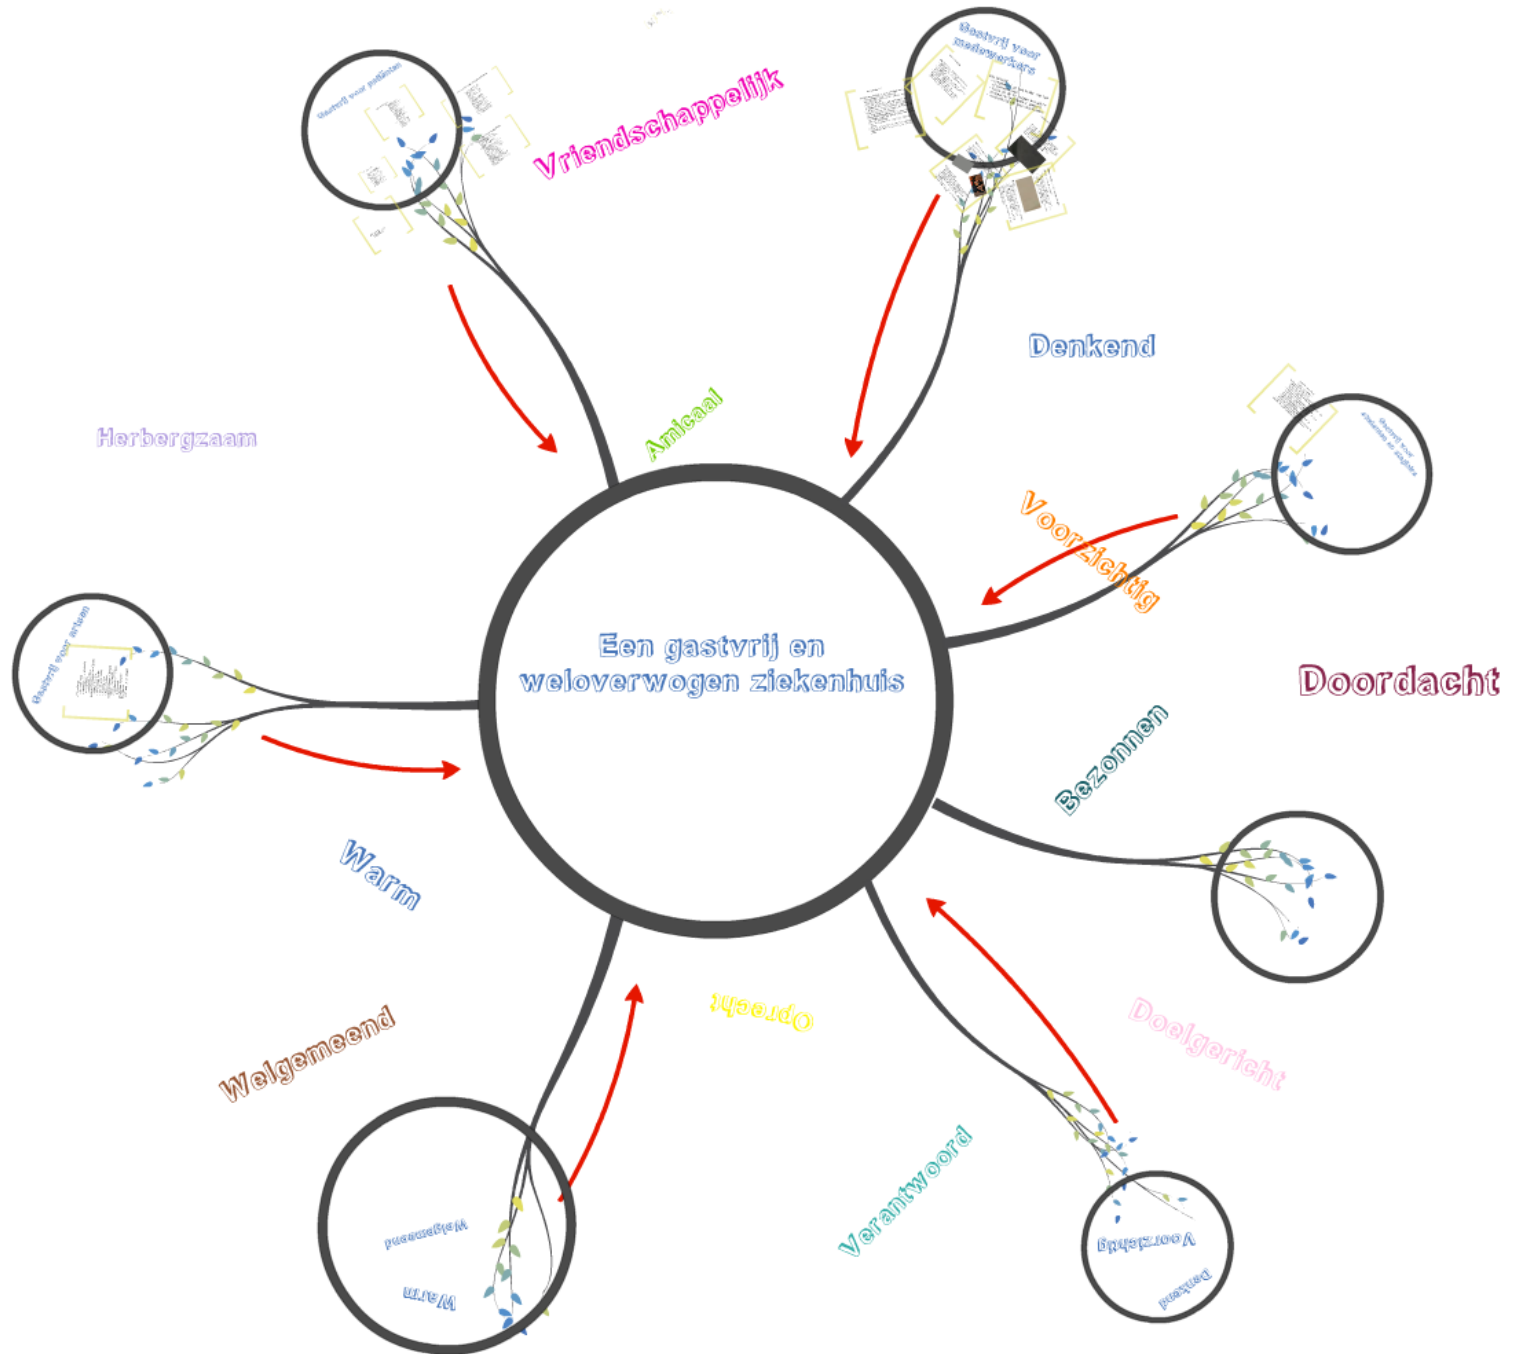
Gastvrij voor patiënten

Vriendschappelijk

Gastvrij voor medewerkers

Denkend

Herbergzaam

Amicaal

Gastvrij voor afnemers en stagiairs

Voorzichtig

Gastvrij voor artsen

Een gastvrij en weloverwogen ziekenhuis

Doordacht

Bezonnen

Warm

Oprecht

Welgemeend

Doelgericht

Verantwoord

Welgemeend

Warm

Voorzichtig

Denkend